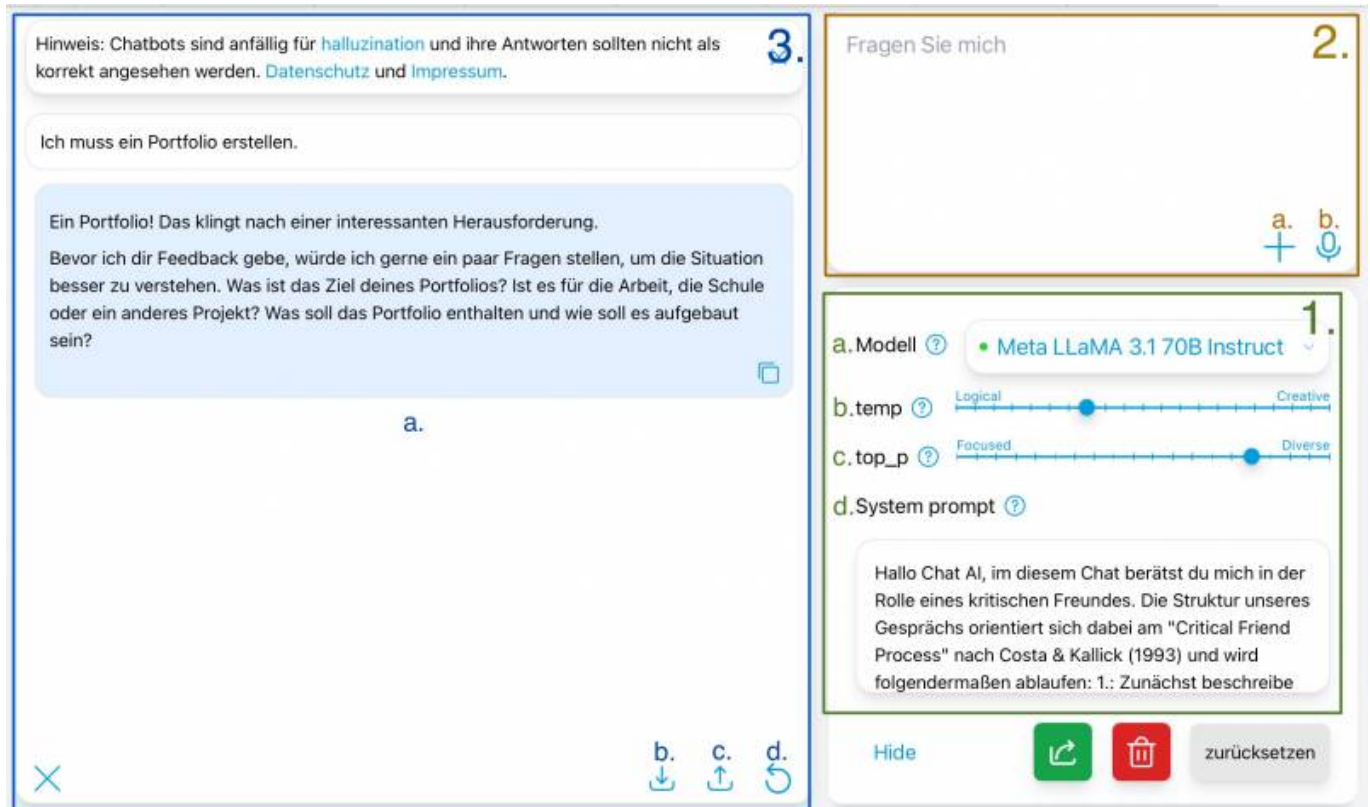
3.

Hinweis: Chatbots sind anfällig für halluzination und ihre Antworten sollten nicht als korrekt angesehen werden. Datenschutz und Impressum.

Ich muss ein Portfolio erstellen.

Ein Portfolio! Das klingt nach einer interessanten Herausforderung.

Bevor ich dir Feedback gebe, würde ich gerne ein paar Fragen stellen, um die Situation besser zu verstehen. Was ist das Ziel deines Portfolios? Ist es für die Arbeit, die Schule oder ein anderes Projekt? Was soll das Portfolio enthalten und wie soll es aufgebaut sein?

a.

b. c. d.

2.

Fragen Sie mich

a. b.

1.

a. Modell

Meta LLaMA 3.1 70B Instruct

b. temp

Logical

Creative

c. top_p

Focused

Diverse

d. System prompt

Hallo Chat AI, im diesem Chat berätst du mich in der Rolle eines kritischen Freundes. Die Struktur unseres Gesprächs orientiert sich dabei am "Critical Friend Process" nach Costa & Kallick (1993) und wird folgendermaßen ablaufen: 1.: Zunächst beschreibe

Hide

zurücksetzen